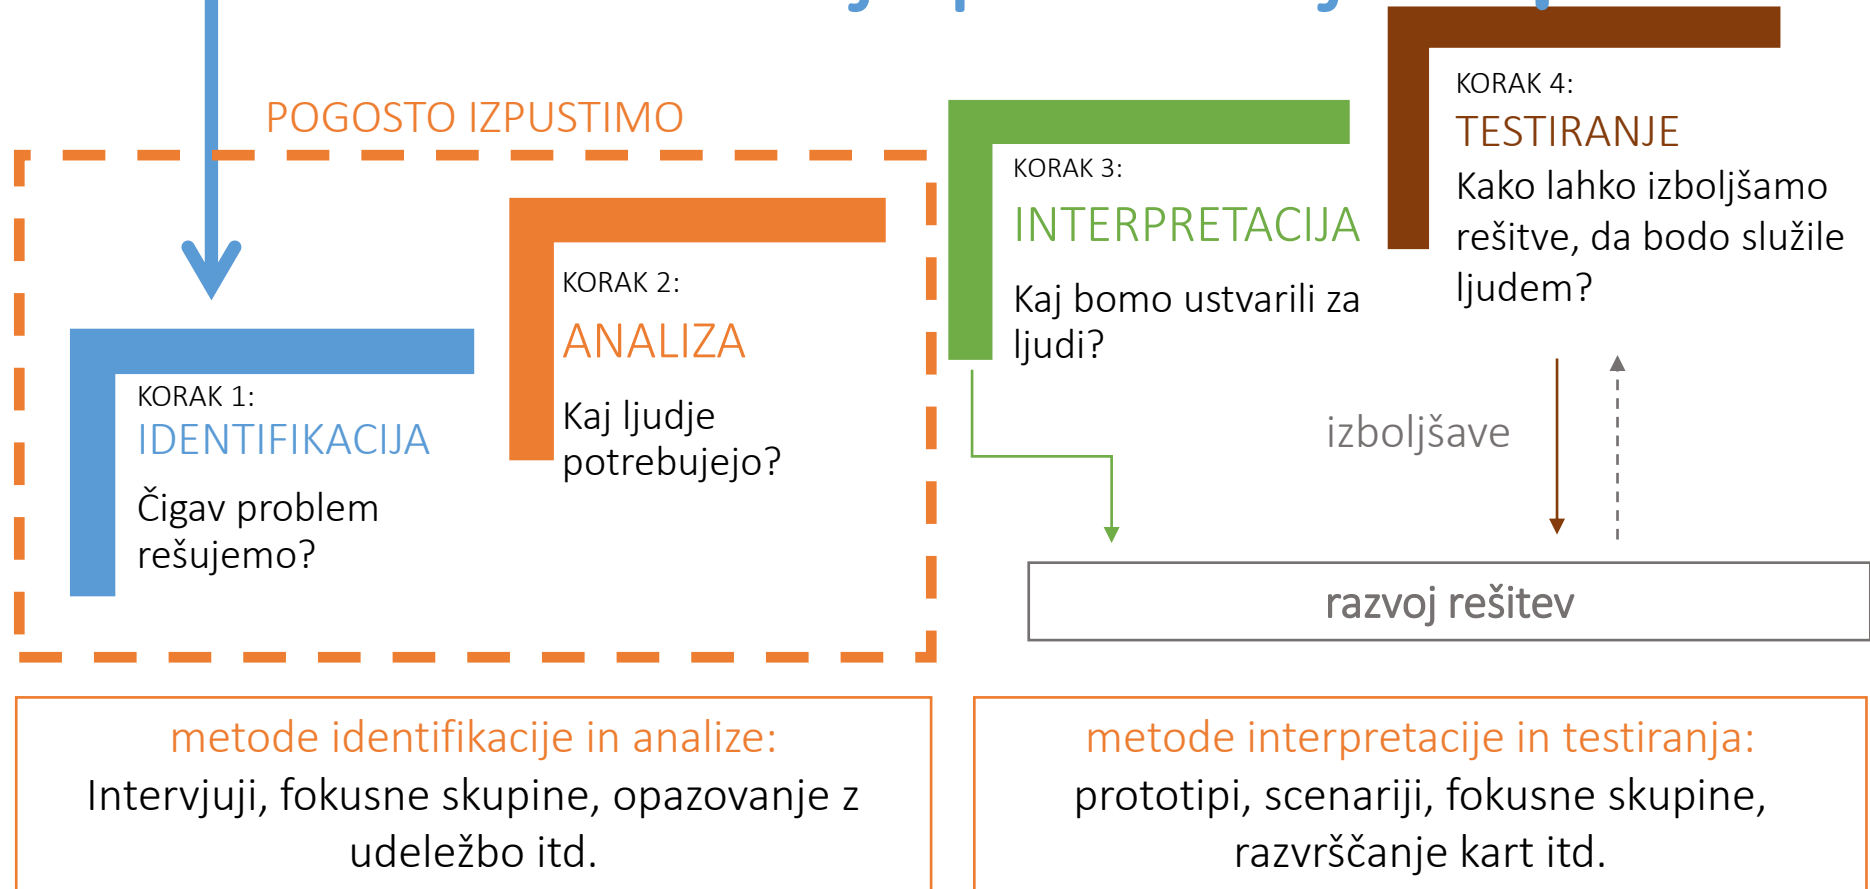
POGOSTO IZPUSTIMO

KORAK 1:
IDENTIFIKACIJA
Čigav problem rešujemo?

KORAK 2:
ANALIZA
Kaj ljudje potrebujejo?

KORAK 3:
INTERPRETACIJA
Kaj bomo ustvarili za ljudi?

KORAK 4:
TESTIRANJE
Kako lahko izboljšamo rešitve, da bodo služile ljudem?

izboljšave

razvoj rešitev

metode identifikacije in analize:
Intervjuji, fokusne skupine, opazovanje z udeležbo itd.

metode interpretacije in testiranja:
prototipi, scenariji, fokusne skupine, razvrščanje kart itd.